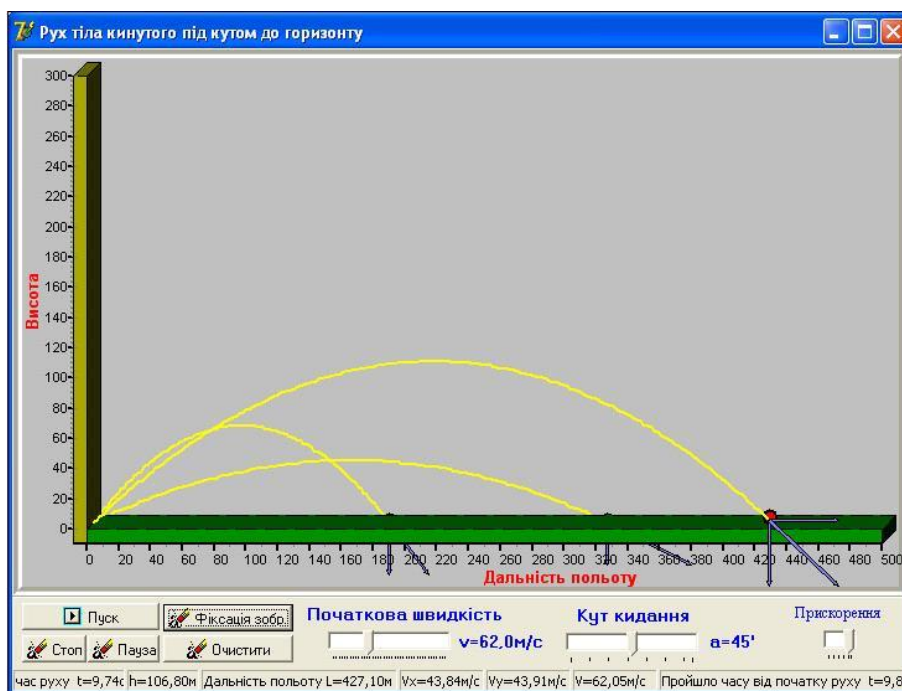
Рух тіла кинутого під кутом до горизонту

300
280
260
240
220
200
180
160
140
120
100
80
60
40
20
0

Висота

0 20 40 60 80 100 120 140 160 180 200 220 240 260 280 300 320 340 360 380 400 420 440 460 480 500

Дальність польоту

Пуск
Фіксація зобр.
Стоп
Пауза
Очистити

Початкова швидкість
v=62,0м/с

Кут кидання
a=45'

Прискорення

час руху t=9,74c h=106,80м Дальність польоту L=427,10м Vx=43,84м/с Vy=43,91м/с V=62,05м/с Пройшло часу від початку руху t=9,8